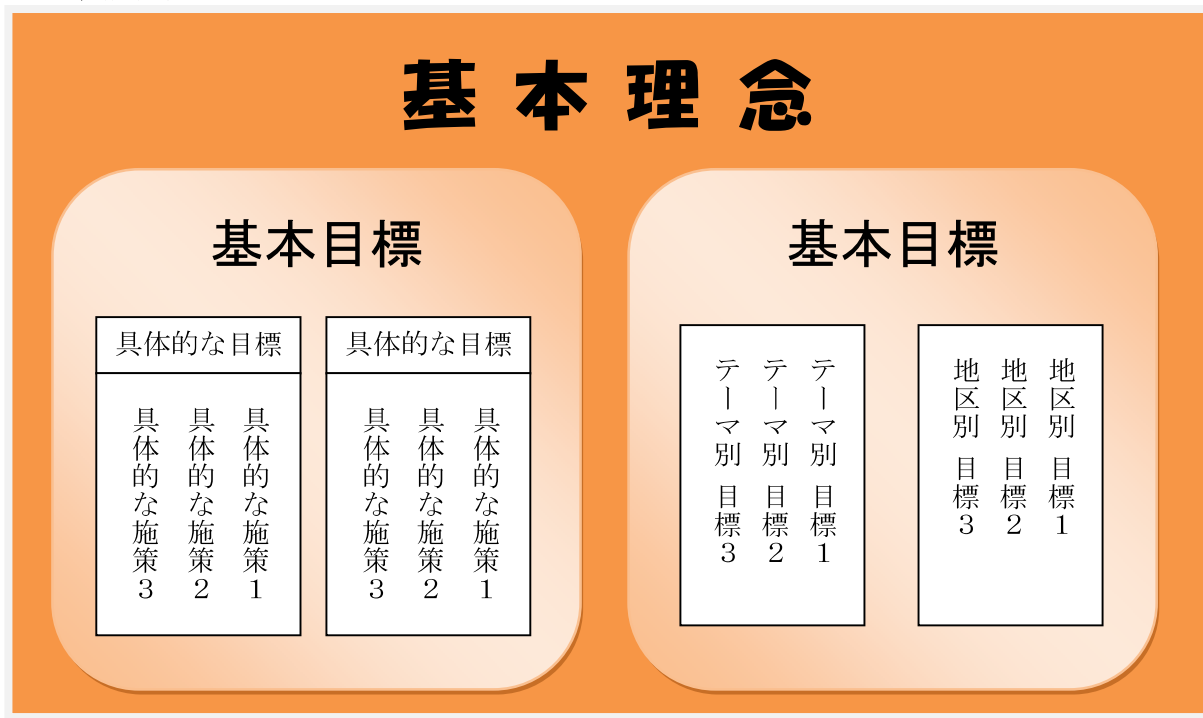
基本理念

基本目標

具体的な目標

具体的な施策1
具体的な施策2
具体的な施策3

具体的な目標

具体的な施策1
具体的な施策2
具体的な施策3

基本目標

テーマ別 目標1
テーマ別 目標2
テーマ別 目標3

地区別 目標1
地区別 目標2
地区別 目標3